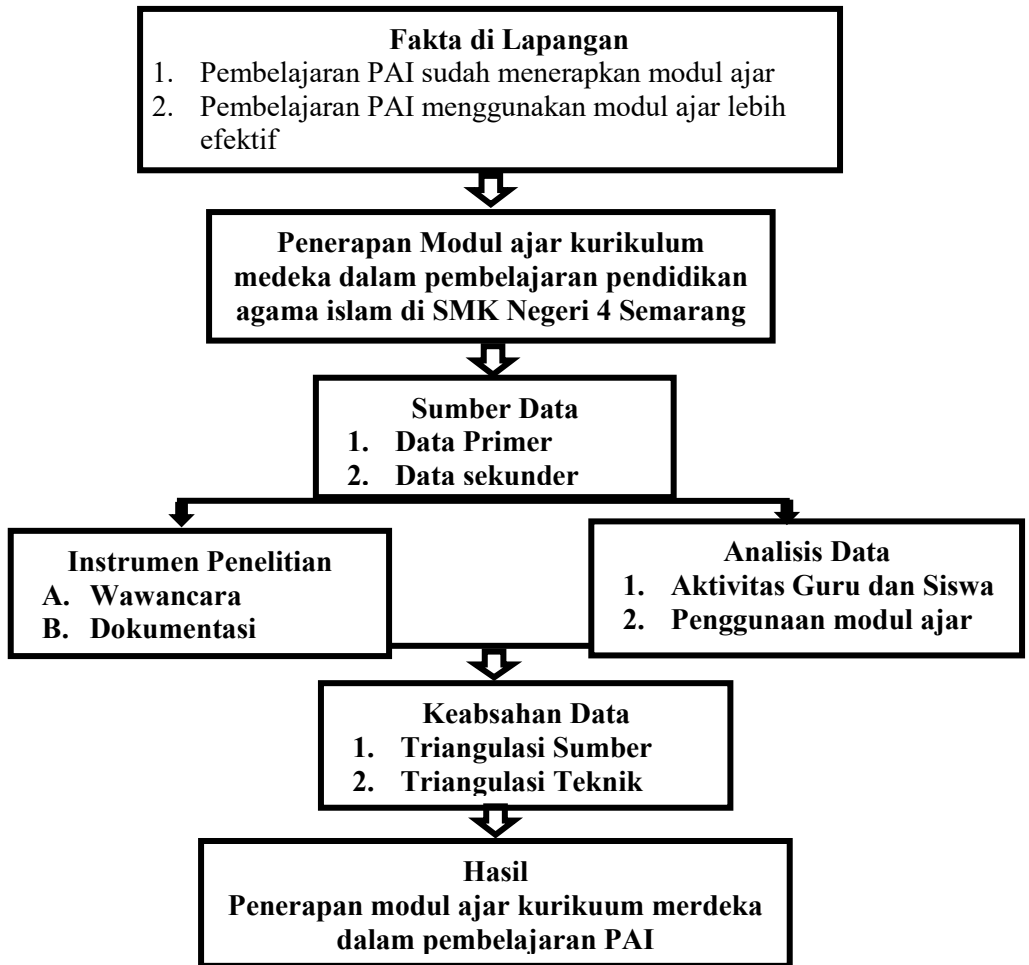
Fakta di Lapangan
1. Pembelajaran PAI sudah menerapkan modul ajar
2. Pembelajaran PAI menggunakan modul ajar lebih efektif

Penerapan Modul ajar kurikulum medeka dalam pembelajaran pendidikan agama islam di SMK Negeri 4 Semarang

Sumber Data
1. Data Primer
2. Data sekunder

Instrumen Penelitian
A. Wawancara
B. Dokumentasi

Analisis Data
1. Aktivitas Guru dan Siswa
2. Penggunaan modul ajar

Keabsahan Data
1. Triangulasi Sumber
2. Triangulasi Teknik

Hasil
Penerapan modul ajar kurikuum merdeka dalam pembelajaran PAI